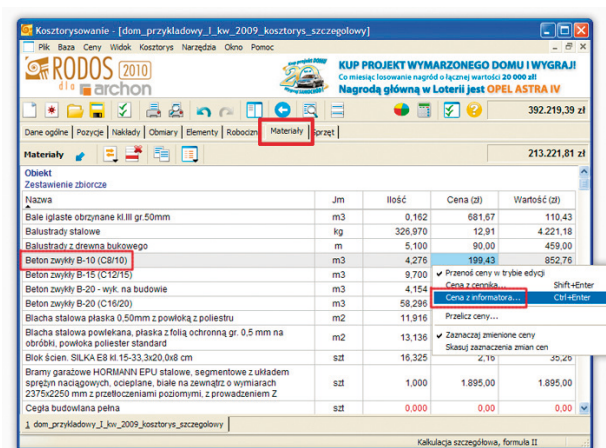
Kosztorysowanie - [dom_przykladowy_I_kw_2009_kosztorys_szczegolowy]

Plik Baza Ceny Widok Kosztorys Narzędzia Okno Pomoc

RODOS 2010 dla archon

KUP PROJEKT WYMARZONEGO DOMU I WYGRAJ!
Co miesiąc losowanie nagród o łącznej wartości 20 000 zł!
Nagrodą główną w Loterii jest OPEL ASTRA IV

392.219,39 zł

Dane ogólne | Pozycje | Nakłady | Obmiary | Elementy | Robocizna | Materiały | Sprzęt

Materiały

213.221,81 zł

Obiekt
Zestawienie zbiorcze

| Nazwa | Jm | Ilość | Cena (zł) | Wartość (zł) |
|---|---|---|---|---|
| Bale iglaste obrzynane kl.III gr.50mm | m3 | 0,162 | 681,67 | 110,43 |
| Balustrady stalowe | kg | 326,970 | 12,91 | 4.221,18 |
| Balustrady z drewna bukowego | m | 5,100 | 90,00 | 459,00 |
| Beton zwykły B-10 (C8/10) | m3 | 4,276 | 199,43 | 852,76 |
| Beton zwykły B-15 (C12/15) | m3 | 9,700 | | |
| Beton zwykły B-20 - wyk. na budowie | m3 | 4,154 | | |
| Beton zwykły B-20 (C16/20) | m3 | 58,296 | | |
| Blacha stalowa płaska 0,50mm z powłoką z poliestru | m2 | 11,916 | | |
| Blacha stalowa powlekana, płaska z folią ochronną gr. 0,5 mm na obróbki, powłoka poliester standard | m2 | 13,136 | | |
| Blok ścien. SILKA E8 kl.15-33,3x20,0x8 cm | szt | 16,325 | 2,16 | 35,26 |
| Bramy garażowe HORMANN EPU stalowe, segmentowe z układem sprężyn naciągowych, ocieplane, białe na zewnątrz o wymiarach 2375x2250 mm z przetłoczeniami poziomymi, z prowadzeniem Z | szt | 1,000 | 1.895,00 | 1.895,00 |
| Cegła budowlana pełna | szt | 0,000 | 0,000 | 0,00 |

✔ Przenoś ceny w trybie edycji
Cena z cennika... Shift+Enter
Cena z informatora... Ctrl+Enter
Przelicz ceny...
✔ Zaznaczaj zmienione ceny
Skasuj zaznaczenia zmian cen

1 dom_przykladowy_I_kw_2009_kosztorys_szczegolowy

Kalkulacja szczegółowa, formuła II